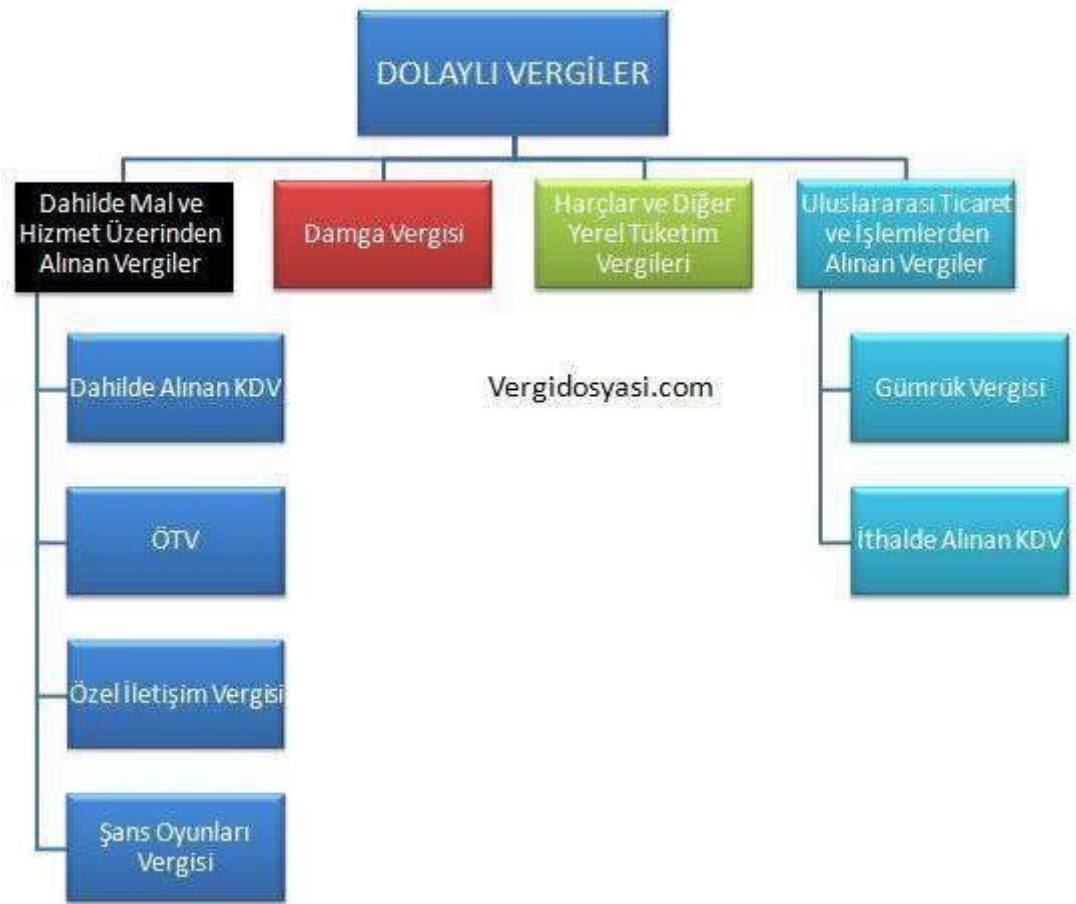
DOLAYLI VERGİLER

Dahilde Mal ve Hizmet Üzerinden Alınan Vergiler

Damga Vergisi

Harçlar ve Diğer Yerel Tüketim Vergileri

Uluslararası Ticaret ve İşlemlerden Alınan Vergiler

Dahilde Alınan KDV

ÖTV

Özel İletişim Vergisi

Şans Oyunları Vergisi

Vergidosyasi.com

Gümrük Vergisi

İthalde Alınan KDV